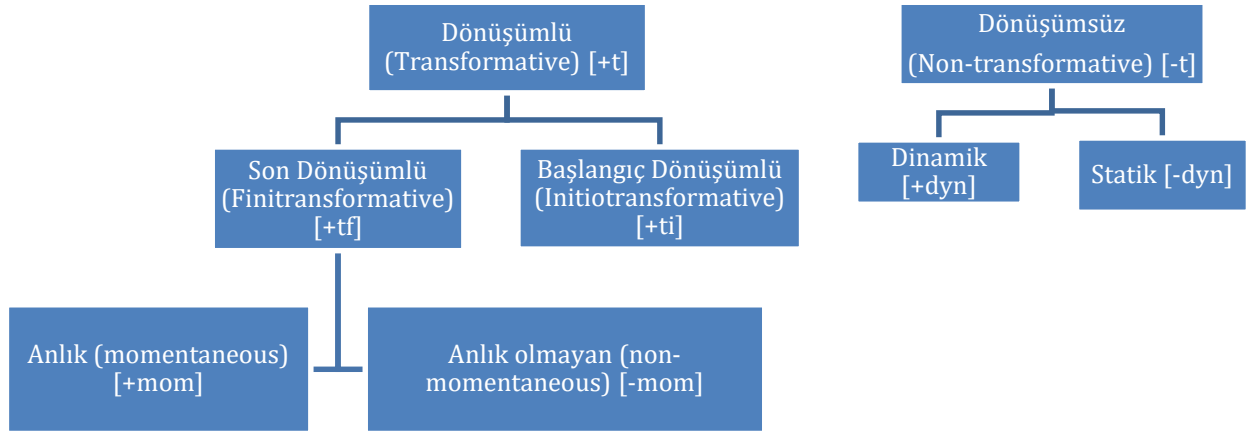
Dönüşümlü (Transformative) [+t]

Dönüşümsüz (Non-transformative) [-t]

Son Dönüşümlü (Finitransformative) [+tf]

Başlangıç Dönüşümlü (Initiotransformative) [+ti]

Dinamik [+dyn]

Statik [-dyn]

Anlık (momentaneous) [+mom]

Anlık olmayan (non-momentaneous) [-mom]